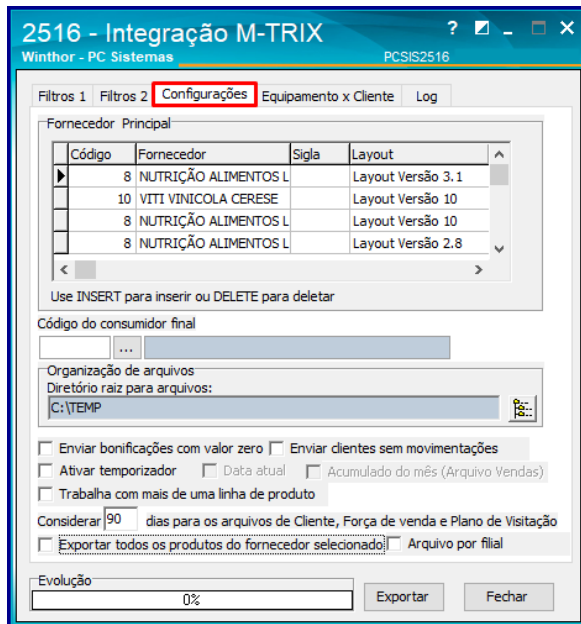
2516 - Integração M-TRIX
Winthor - PC Sistemas
PCSIS2516
? _ □ ×

Filtros 1 | Filtros 2 | Configurações | Equipamento x Cliente | Log

Fornecedor Principal

| Código | Fornecedor | Sigla | Layout |
|---|---|---|---|
| 8 | NUTRIÇÃO ALIMENTOS L | | Layout Versão 3.1 |
| 10 | VITI VINICOLA CERESE | | Layout Versão 10 |
| 8 | NUTRIÇÃO ALIMENTOS L | | Layout Versão 10 |
| 8 | NUTRIÇÃO ALIMENTOS L | | Layout Versão 2.8 |

Use INSERT para inserir ou DELETE para deletar

Código do consumidor final
...

Organização de arquivos
Diretório raiz para arquivos:
C:\TEMP

Enviar bonificações com valor zero
Enviar clientes sem movimentações
Ativar temporizador
Data atual
Acumulado do mês (Arquivo Vendas)
Trabalha com mais de uma linha de produto
Considerar 90 dias para os arquivos de Cliente, Força de venda e Plano de Visitação
Exportar todos os produtos do fornecedor selecionado
Arquivo por filial

Evolução
0%
Exportar
Fechar